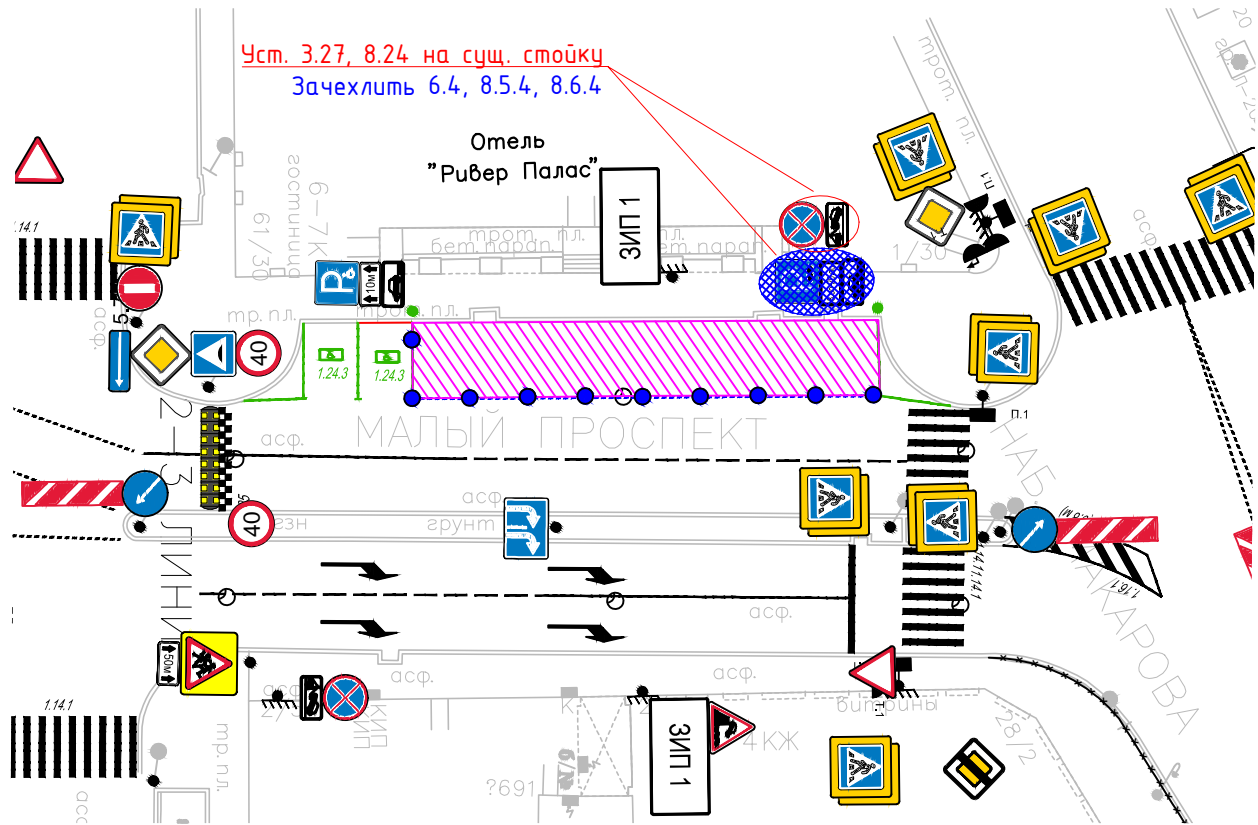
Уст. 3.27, 8.24 на сущ. стойку
Зачехлить 6.4, 8.5.4, 8.6.4

Отель
"Ривер Палас"

ЗИП 1

гостиница
6-7К
61/30
бет. парап.
трот. пл.
тр. пл.
10м
1.24.3
1.24.3
1.14.1
5
40
40
2-3 ЛИНИЯ
асф.
асф.
грунт
газн
МАЛЫЙ ПРОСПЕКТ
асф.
асф.
асф.
НАБ. МАКАРОВА
трот. пл.
1/30
П.1
П.1
50м
1.14.1
тр. пл.
КИП
ЗИП 1
4КЖ
витрины
28/2
?691